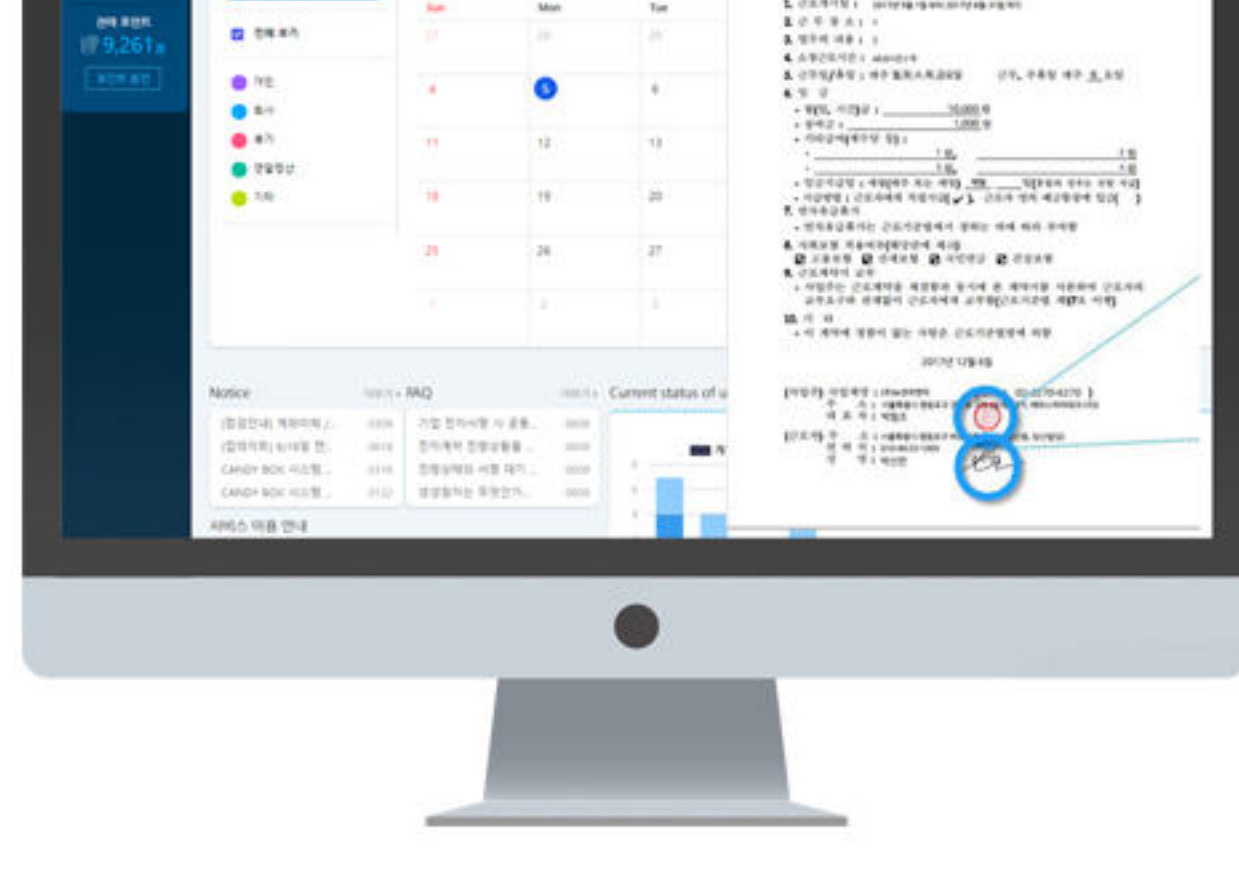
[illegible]
9,261
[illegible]

전체 보기
가입
회사
휴가
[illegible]
기타

Sun
Mon
Tue
27
28
29
4
5
6
11
12
13
18
19
20
25
26
27
1
2
3

Notice
FAQ
Current status of u

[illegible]
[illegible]
CANDY BOX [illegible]
CANDY BOX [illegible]

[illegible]
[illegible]
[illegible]
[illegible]

서비스 이용 안내

1. 근로계약일 : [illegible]
2. 근 무 장 소 : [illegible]
3. 업무의 내용 : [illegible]
4. 소정근로시간 : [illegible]
5. 근무일/휴일 : 매주 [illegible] 근무, 주휴일 매주 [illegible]
6. 임 금
- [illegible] : 10,000 원
- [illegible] : 1,000 원
- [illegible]
- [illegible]
- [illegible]
7. 연차유급휴가
- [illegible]
8. 사회보험 적용여부
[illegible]
9. 근로계약서 교부
- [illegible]
10. 기 타
- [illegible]

2017년 12월 4일

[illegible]